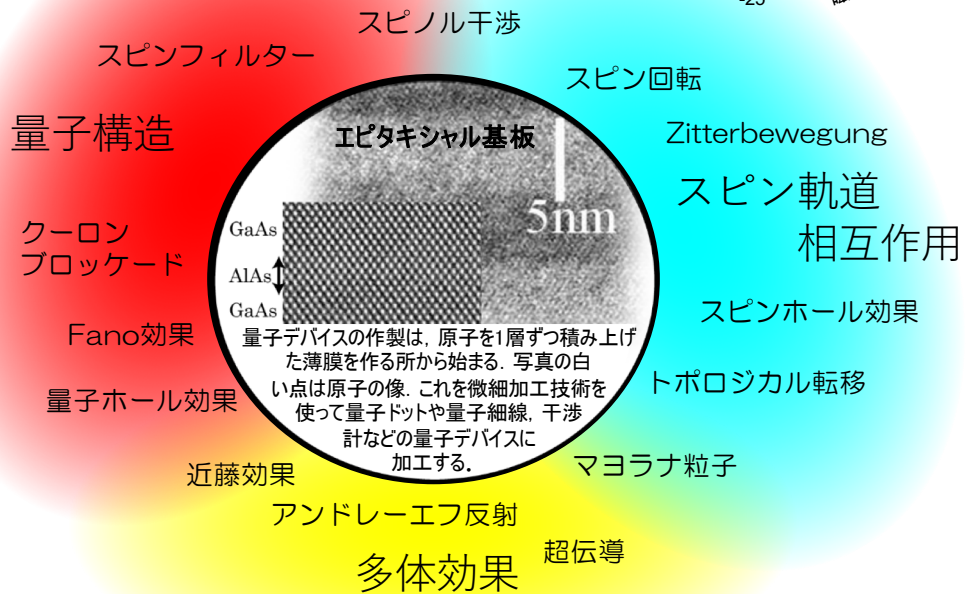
スピノル干渉

スピンフィルター

スピン回転

量子構造

Zitterbewegung

エピタキシャル基板

スピン軌道
相互作用

5nm

GaAs

AlAs

GaAs

クーロン
ブロッケード

スピンホール効果

Fano効果

量子デバイスの作製は，原子を1層ずつ積み上げた薄膜を作る所から始まる．写真の白い点は原子の像．これを微細加工技術を使って量子ドットや量子細線，干渉計などの量子デバイスに加工する．

トポロジカル転移

量子ホール効果

近藤効果

マヨラナ粒子

アンドレーエフ反射

超伝導

多体効果